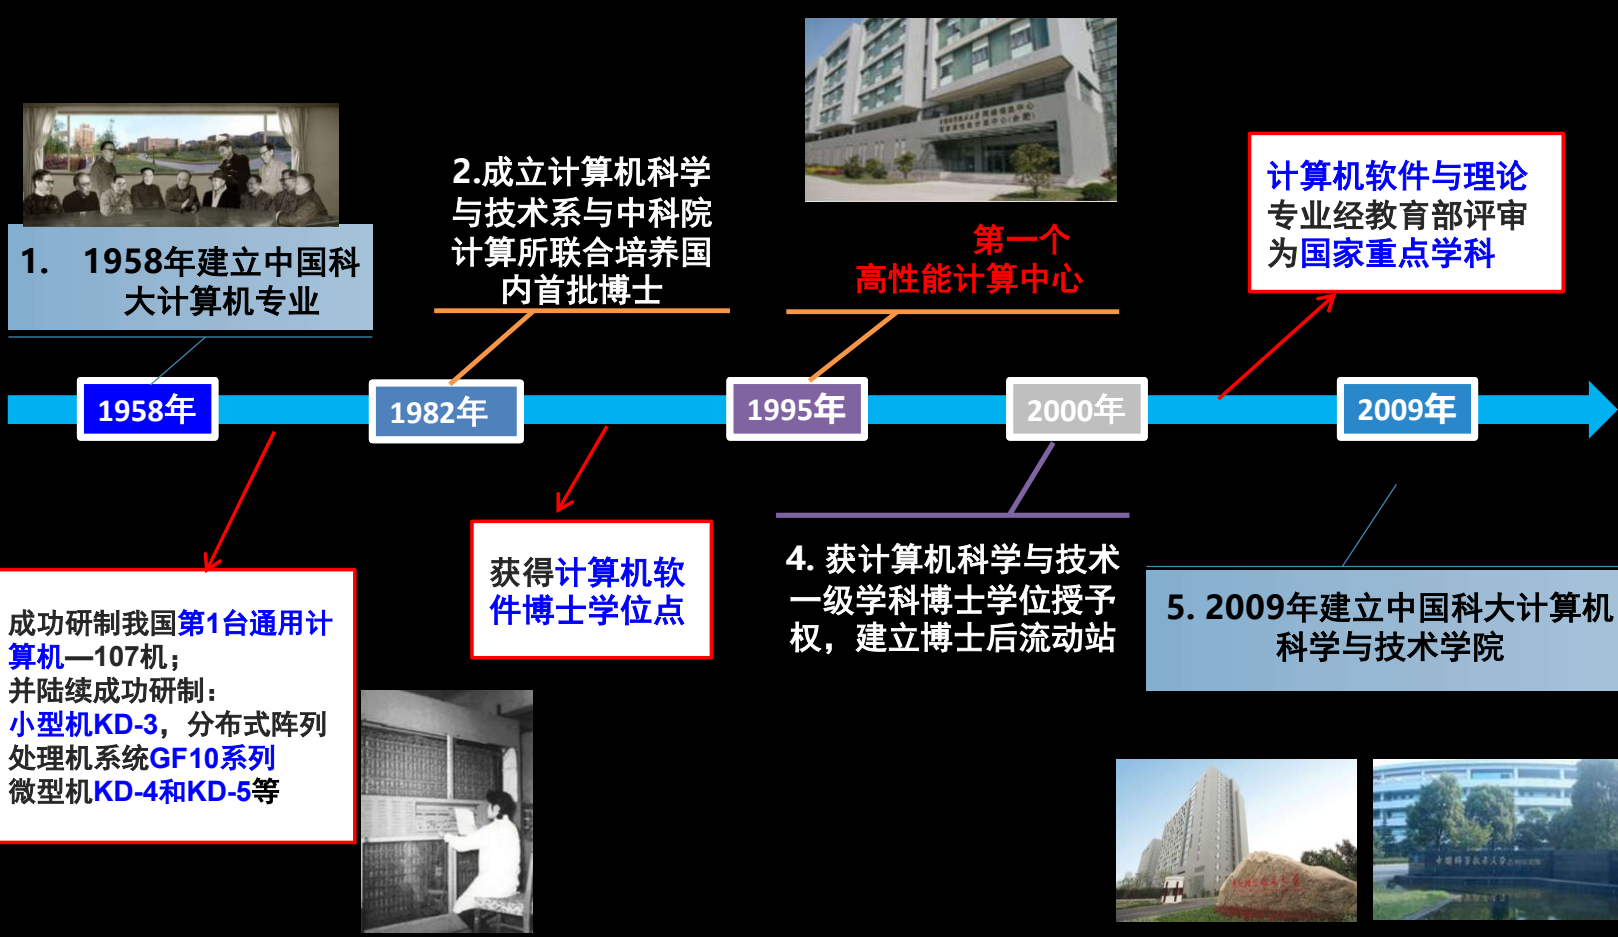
1. 1958年建立中国科大计算机专业

2.成立计算机科学与技术系与中科院计算所联合培养国内首批博士

第一个
高性能计算中心

计算机软件与理论专业经教育部评审为国家重点学科

1958年

1982年

1995年

2000年

2009年

成功研制我国第1台通用计算机—107机；
并陆续成功研制：
小型机KD-3，分布式阵列处理机系统GF10系列
微型机KD-4和KD-5等

获得计算机软件博士学位点

4. 获计算机科学与技术一级学科博士学位授予权，建立博士后流动站

5. 2009年建立中国科大计算机科学与技术学院